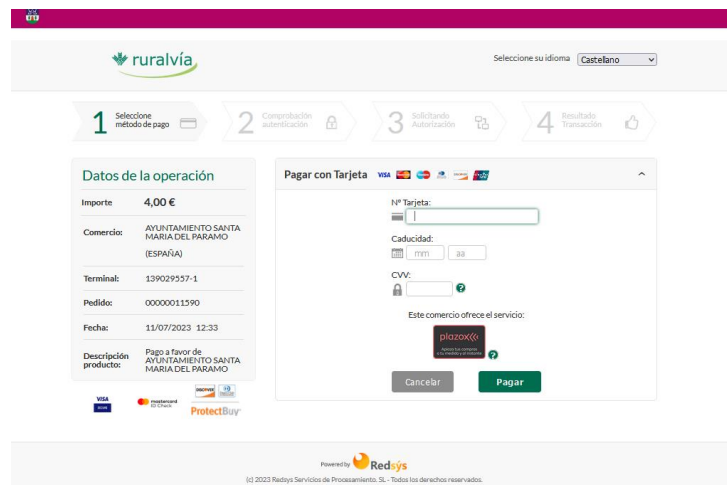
ruralvía

Seleccione su idioma Castellano

1 Seleccione método de pago
2 Comprobación autenticación
3 Solicitando Autorización
4 Resultado Transacción

Datos de la operación

| | |
|---|---|
| Importe | 4,00 € |
| Comercio: | AYUNTAMIENTO SANTA MARIA DEL PARAMO (ESPAÑA) |
| Terminal: | 139029557-1 |
| Pedido: | 00000011590 |
| Fecha: | 11/07/2023 12:33 |
| Descripción producto: | Pago a favor de AYUNTAMIENTO SANTA MARIA DEL PARAMO |

VISA mastercard ID Check DISCOVER ProtectBuy

Pagar con Tarjeta VISA

Nº Tarjeta:

Caducidad:
mm aa

CVV:

Este comercio ofrece el servicio:
plazox
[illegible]

Cancelar
Pagar

Powered by Redsys
(c) 2023 Redsys Servicios de Procesamiento, SL - Todos los derechos reservados.